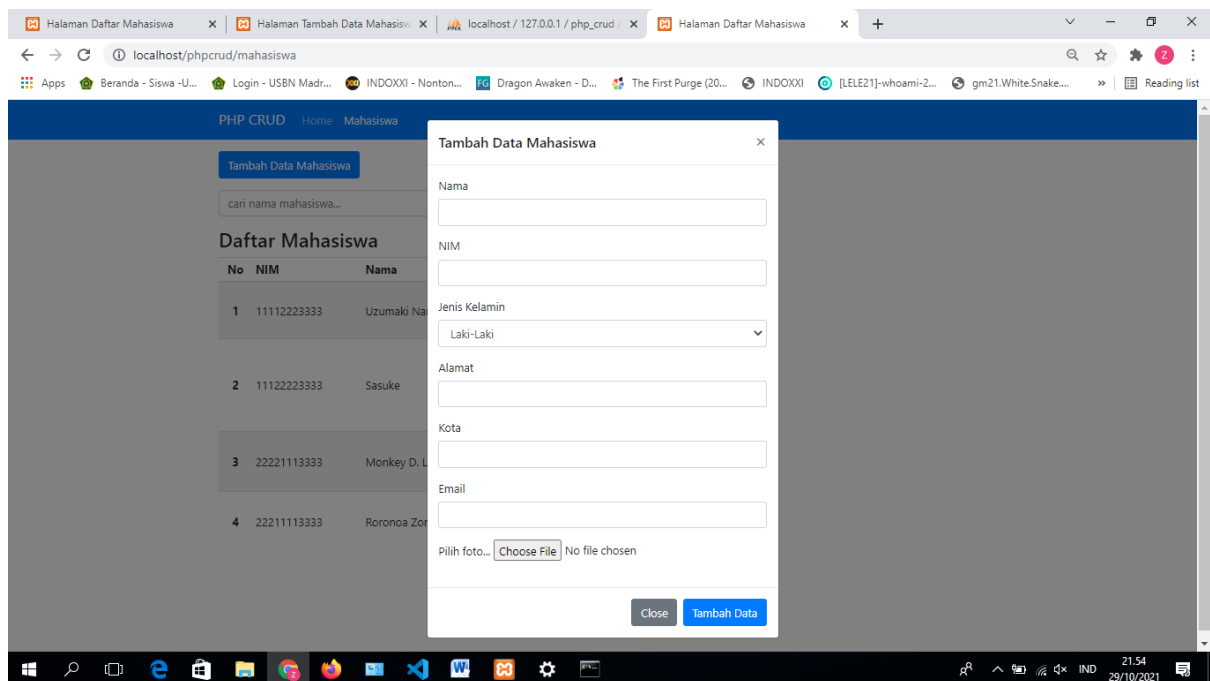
Halaman Daftar Mahasiswa × | Halaman Tambah Data Mahasisw × | localhost / 127.0.0.1 / php_crud / × | Halaman Daftar Mahasiswa × +

localhost/phpcrud/mahasiswa

Apps Beranda - Siswa -U... Login - USBN Madr... INDOXXI - Nonton... Dragon Awaken - D... The First Purge (20... INDOXXI [LELE21]-whoami-2... gm21.White.Snake... » Reading list

PHP CRUD Home Mahasiswa

Tambah Data Mahasiswa

cari nama mahasiswa...

Daftar Mahasiswa

| No | NIM | Nama |
|---|---|---|
| 1 | 11112223333 | Uzumaki Na |
| 2 | 11122223333 | Sasuke |
| 3 | 22221113333 | Monkey D. L |
| 4 | 22211113333 | Roronoa Zor |

Tambah Data Mahasiswa ×

Nama

NIM

Jenis Kelamin

Laki-Laki

Alamat

Kota

Email

Pilih foto... Choose File No file chosen

Close Tambah Data

IND 21.54 29/10/2021